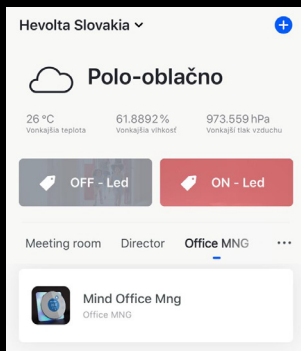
Hevolta Slovakia

Polo-oblačno

26 °C
Vonkajšia teplota

61.8892 %
Vonkajšia vlhkosť

973.559 hPa
Vonkajší tlak vzduchu

OFF - Led

ON - Led

Meeting room
Director
Office MNG
...

Mind Office Mng
Office MNG